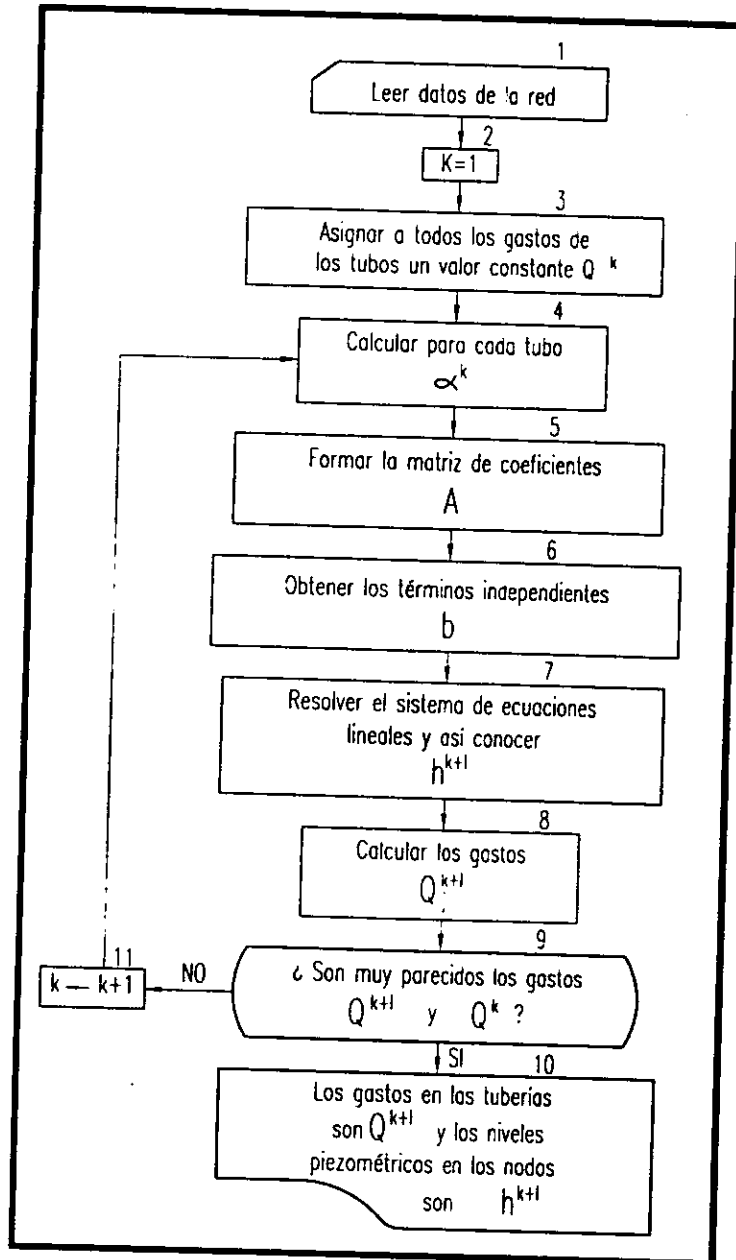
1

Leer datos de la red

2

K=1

3

Asignar a todos los gastos de los tubos un valor constante $Q^{k}$

4

Calcular para cada tubo $\alpha^{k}$

5

Formar la matriz de coeficientes A

6

Obtener los términos independientes b

7

Resolver el sistema de ecuaciones lineales y asi conocer $h^{k+1}$

8

Calcular los gastos $Q^{k+1}$

9

¿ Son muy parecidos los gastos $Q^{k+1}$ y $Q^{k}$ ?

NO

11

k — k+1

SI

10

Los gastos en las tuberías son $Q^{k+1}$ y los niveles piezométricos en los nodos son $h^{k+1}$